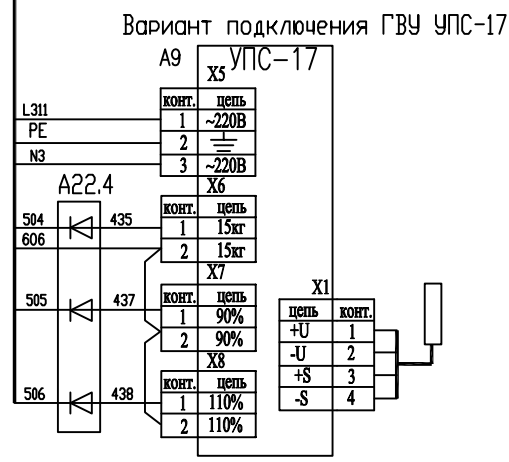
Вариант подключения ГВУ УПС-17

A9

X5 УПС-17

| конт. | цепь |
|---|---|
| 1 | ~220В |
| 2 | ⏚ |
| 3 | ~220В |

L311
PE
N3

A22.4

X6

| конт. | цепь |
|---|---|
| 1 | 15кг |
| 2 | 15кг |

504
606
435

X7

| конт. | цепь |
|---|---|
| 1 | 90% |
| 2 | 90% |

505
437

X8

| конт. | цепь |
|---|---|
| 1 | 110% |
| 2 | 110% |

506
438

X1

| цепь | конт. |
|---|---|
| +U | 1 |
| -U | 2 |
| +S | 3 |
| -S | 4 |